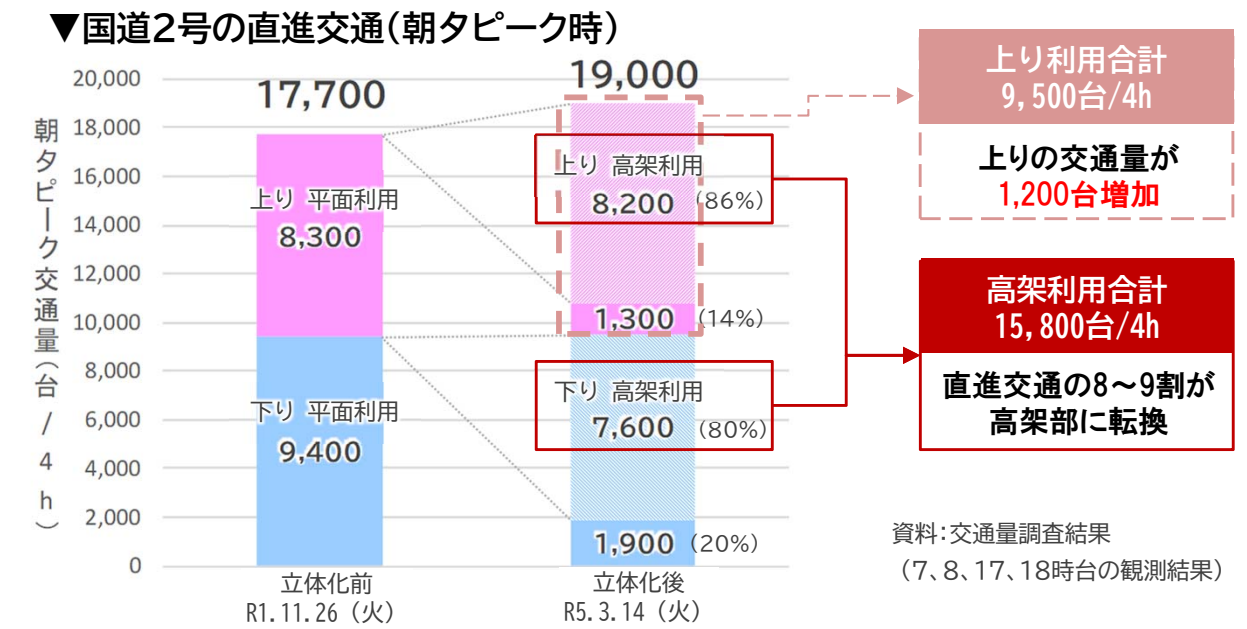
▼国道2号の直進交通（朝夕ピーク時）

朝夕ピーク交通量（台/4h）

20,000
18,000
16,000
14,000
12,000
10,000
8,000
6,000
4,000
2,000
0

17,700

上り 平面利用
8,300

下り 平面利用
9,400

立体化前
R1.11.26（火）

19,000

上り 高架利用
8,200（86%）

1,300（14%）

下り 高架利用
7,600（80%）

1,900（20%）

立体化後
R5.3.14（火）

上り利用合計
9,500台/4h

上りの交通量が
1,200台増加

高架利用合計
15,800台/4h

直進交通の8～9割が
高架部に転換

資料：交通量調査結果
（7、8、17、18時台の観測結果）